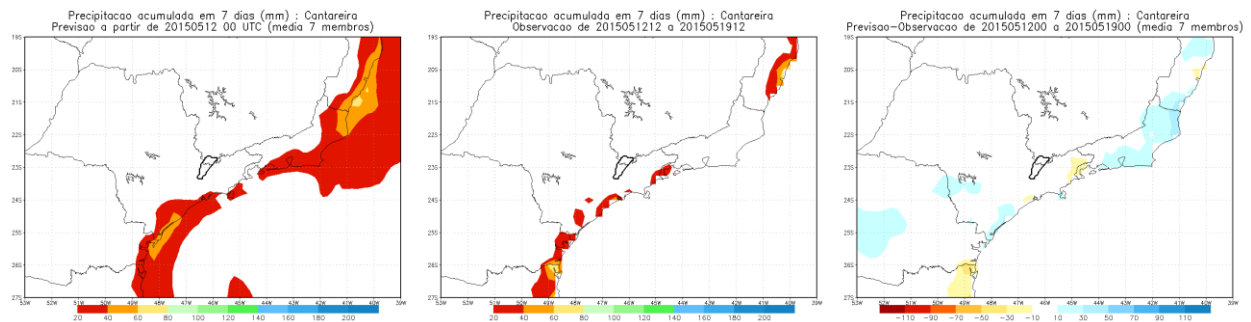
Precipitacao acumulada em 7 dias (mm) : Cantareira
Previsao a partir de 20150512 00 UTC (media 7 membros)

19S
20S
21S
22S
23S
24S
25S
26S
27S
53W 52W 51W 50W 49W 48W 47W 46W 45W 44W 43W 42W 41W 40W 39W

20 40 60 80 100 120 140 160 180 200

Precipitacao acumulada em 7 dias (mm) : Cantareira
Observacao de 2015051212 a 2015051912

19S
20S
21S
22S
23S
24S
25S
26S
27S
53W 52W 51W 50W 49W 48W 47W 46W 45W 44W 43W 42W 41W 40W 39W

20 40 60 80 100 120 140 160 180 200

Precipitacao acumulada em 7 dias (mm) : Cantareira
Previsao-Observacao de 2015051200 a 2015051900 (media 7 membros)

19S
20S
21S
22S
23S
24S
25S
26S
27S
53W 52W 51W 50W 49W 48W 47W 46W 45W 44W 43W 42W 41W 40W 39W

−110 −90 −70 −50 −30 −10 10 30 50 70 90 110